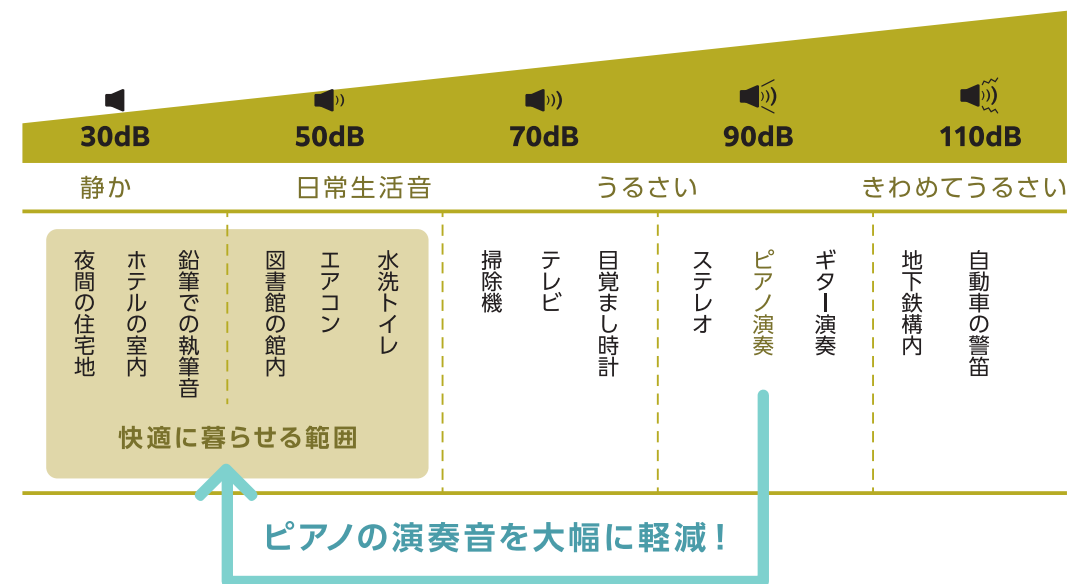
30dB 50dB 70dB 90dB 110dB

静か 日常生活音 うるさい きわめてうるさい

夜間の住宅地
ホテルの室内
鉛筆での執筆音
図書館の館内
エアコン
水洗トイレ

快適に暮らせる範囲

掃除機
テレビ
目覚まし時計

ステレオ
ピアノ演奏
ギター演奏

地下鉄構内
自動車の警笛

ピアノの演奏音を大幅に軽減！